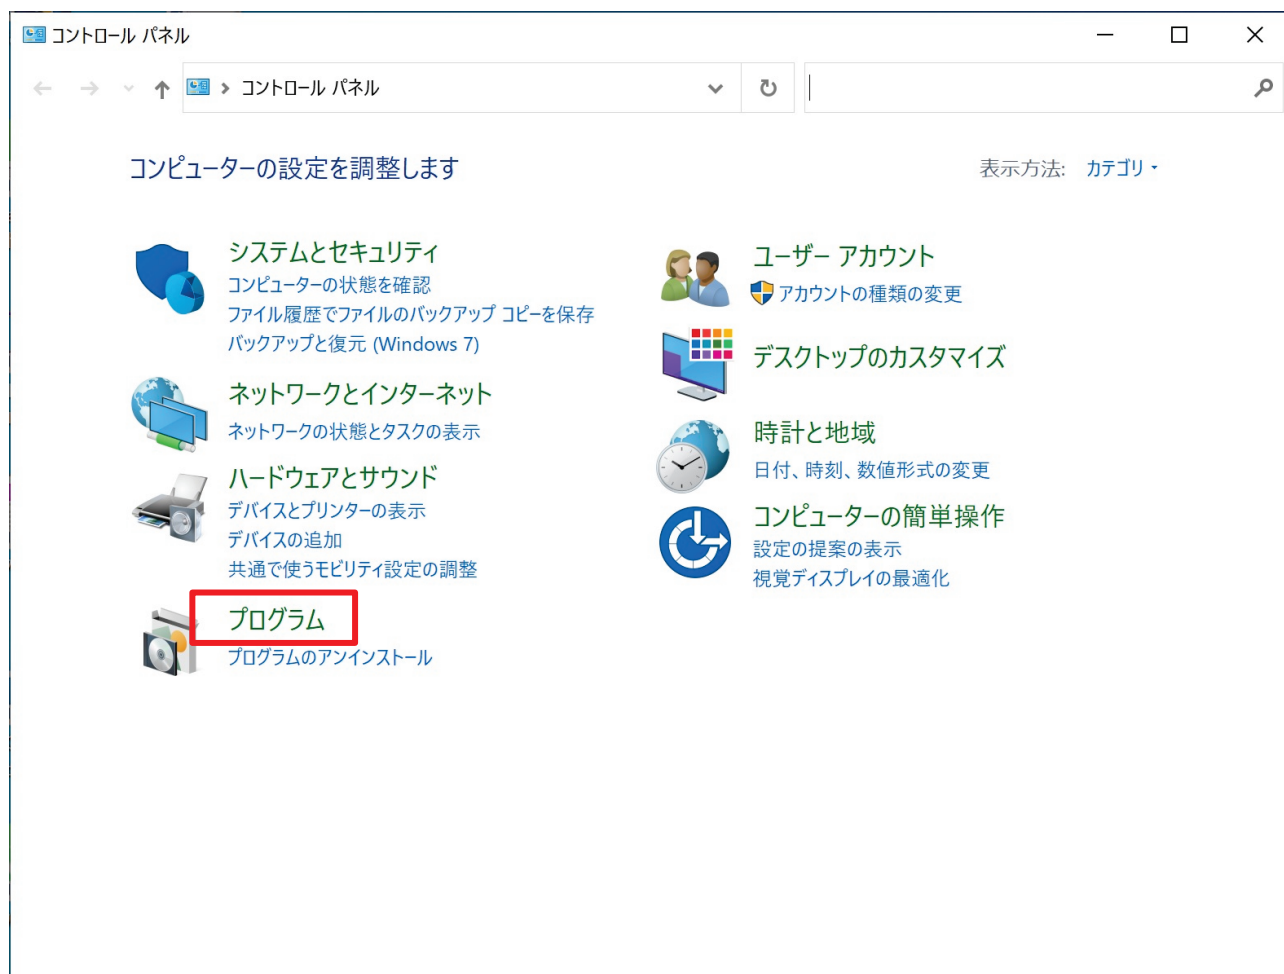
コントロール パネル

コントロール パネル

コンピューターの設定を調整します

表示方法: カテゴリ

システムとセキュリティ
コンピューターの状態を確認
ファイル履歴でファイルのバックアップ コピーを保存
バックアップと復元 (Windows 7)

ネットワークとインターネット
ネットワークの状態とタスクの表示

ハードウェアとサウンド
デバイスとプリンターの表示
デバイスの追加
共通で使うモビリティ設定の調整

プログラム
プログラムのアンインストール

ユーザー アカウント
アカウントの種類の変更

デスクトップのカスタマイズ

時計と地域
日付、時刻、数値形式の変更

コンピューターの簡単操作
設定の提案の表示
視覚ディスプレイの最適化